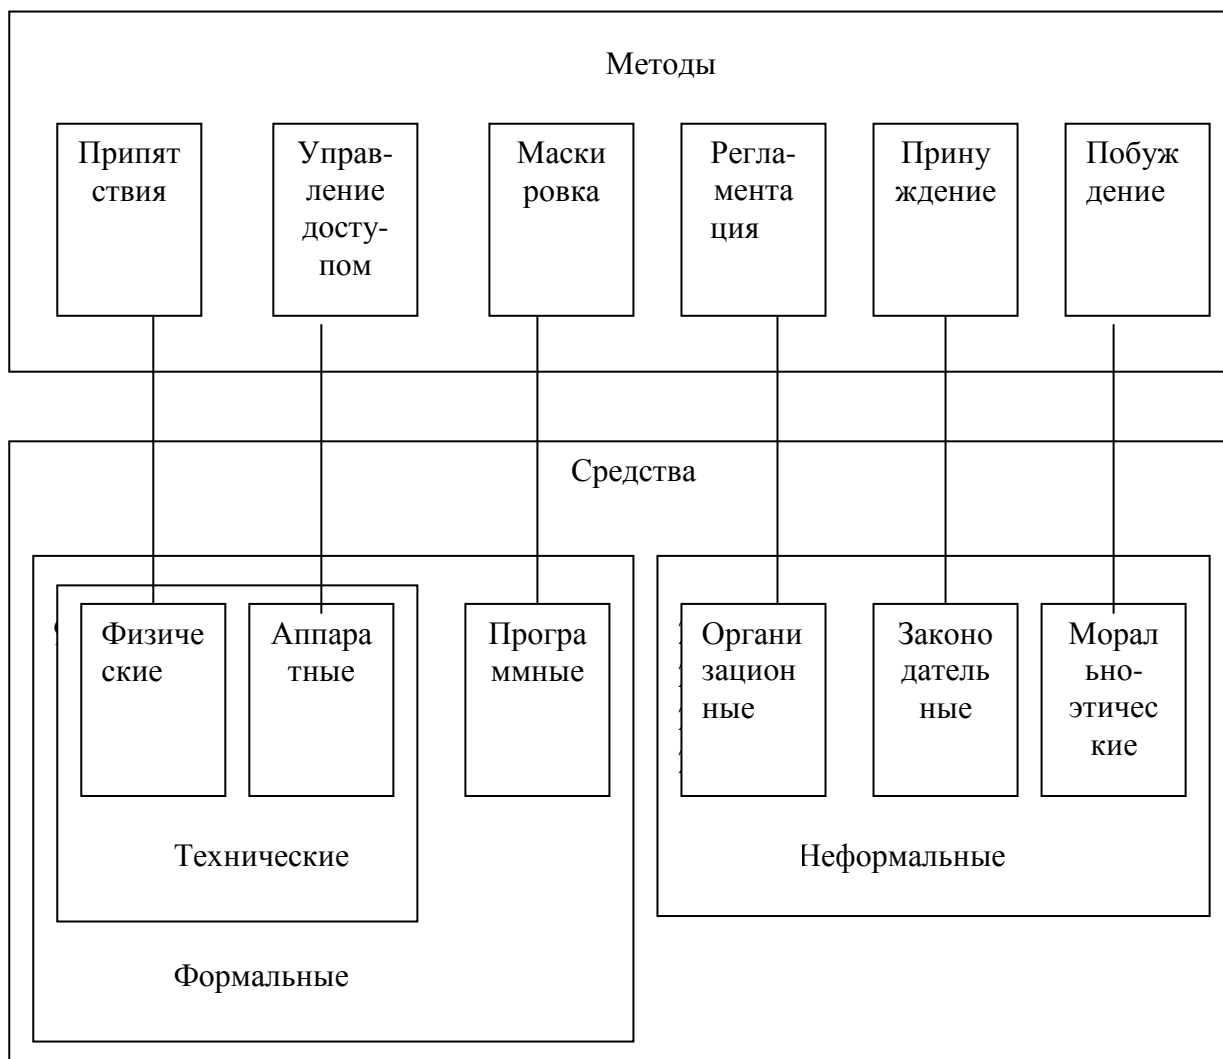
Методы

Припятствия

Управление доступом

Маскировка

Регламентация

Принуждение

Побуждение

Средства

Физические

Аппаратные

Программные

Организационные

Законодательные

Морально-этические

Технические

Неформальные

Формальные